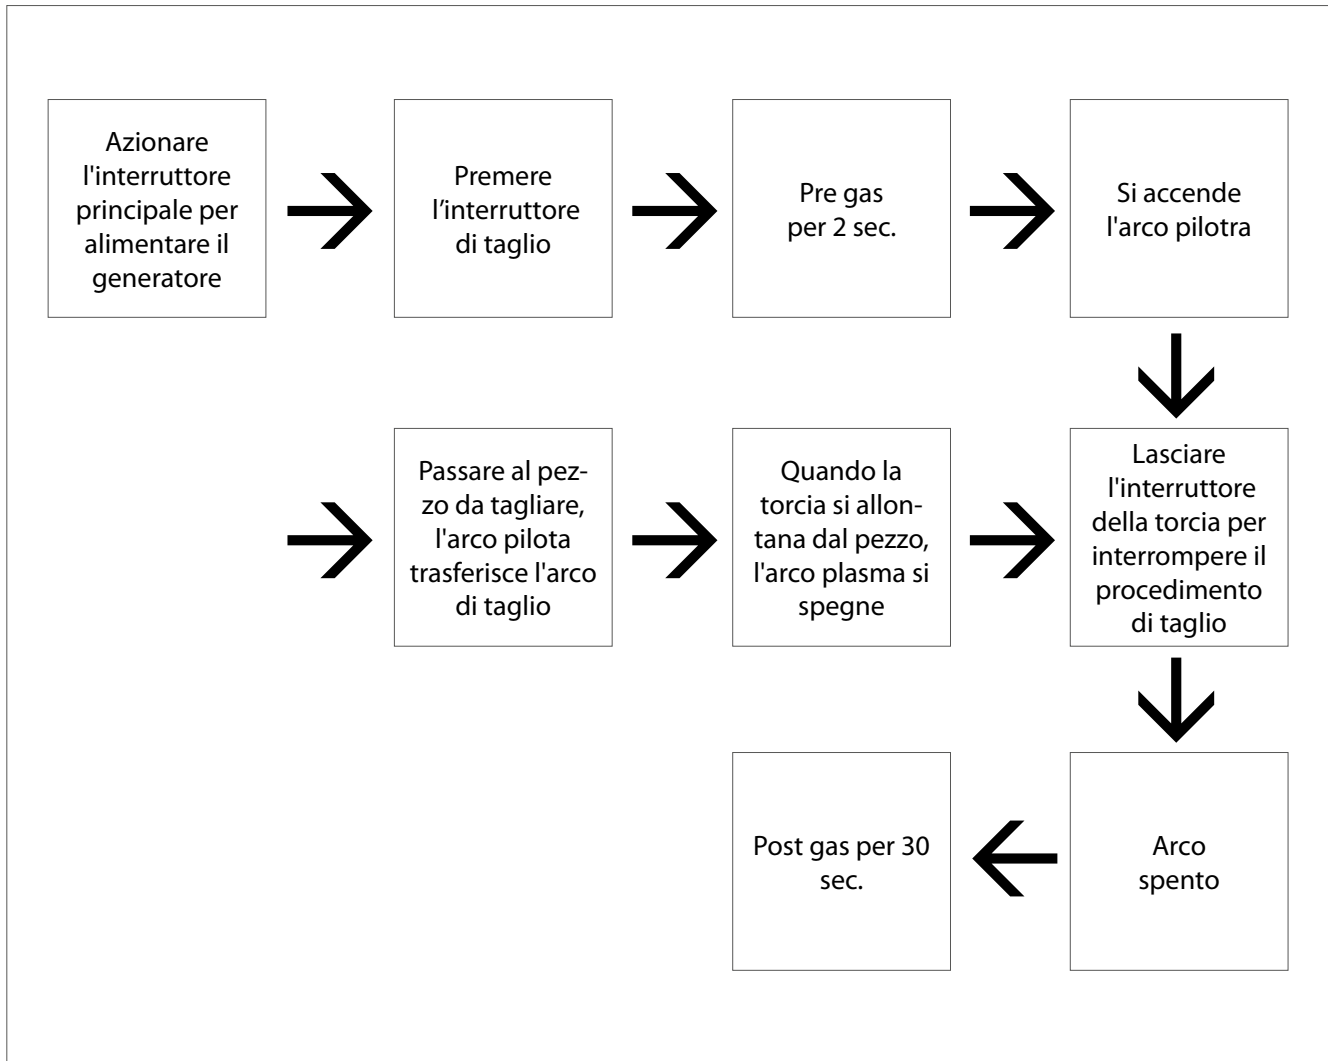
Azionare l'interruttore principale per alimentare il generatore

Premere l’interruttore di taglio

Pre gas per 2 sec.

Si accende l'arco pilotra

Lasciare l'interruttore della torcia per interrompere il procedimento di taglio

Quando la torcia si allontana dal pezzo, l'arco plasma si spegne

Passare al pezzo da tagliare, l'arco pilota trasferisce l'arco di taglio

Arco spento

Post gas per 30 sec.